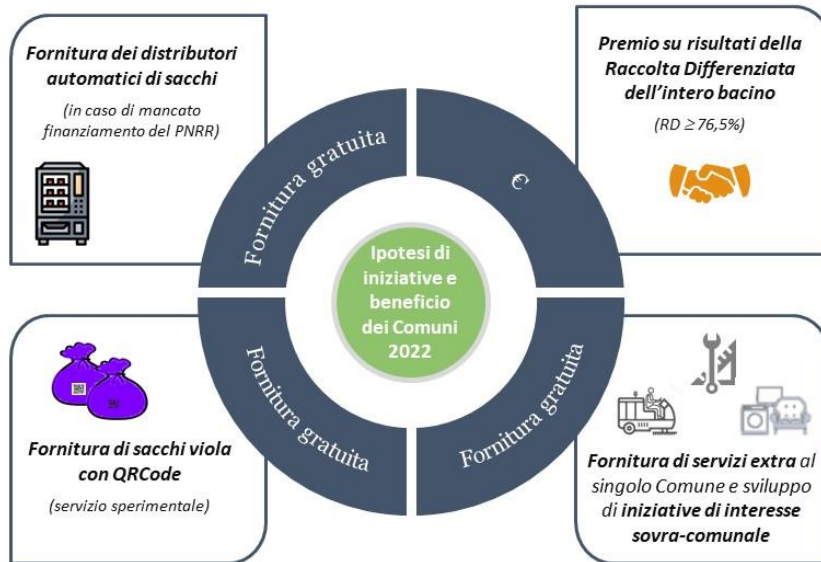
Fornitura dei distributori automatici di sacchi

(in caso di mancato finanziamento del PNRR)

Premio su risultati della Raccolta Differenziata dell'intero bacino

(RD $\geq 76,5\%$)

Fornitura gratuita

€

Ipotesi di iniziative e beneficio dei Comuni 2022

Fornitura gratuita

Fornitura gratuita

Fornitura di sacchi viola con QRCode

(servizio sperimentale)

Fornitura di servizi extra al singolo Comune e sviluppo di iniziative di interesse sovra-comunale